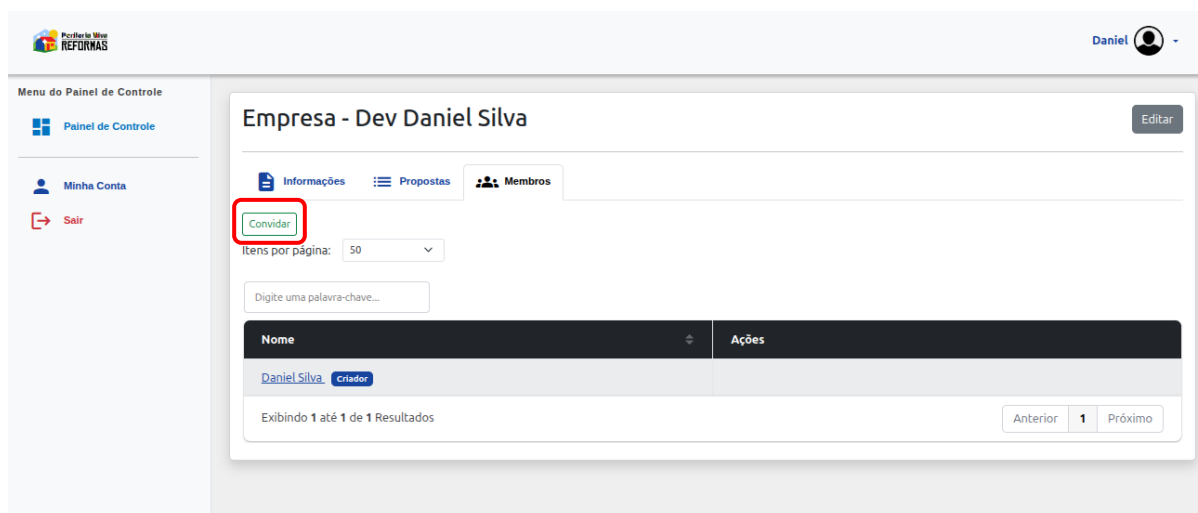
Periferia Viva REFORMAS

Daniel

Menu do Painel de Controle

Painel de Controle

Minha Conta

Sair

Empresa - Dev Daniel Silva

Editar

Informações Propostas Membros

Convidar

Itens por página: 50

Digite uma palavra-chave...

| Nome | Ações |
|---|---|
| Daniel Silva Criador | |

Exibindo 1 até 1 de 1 Resultados

Anterior 1 Próximo